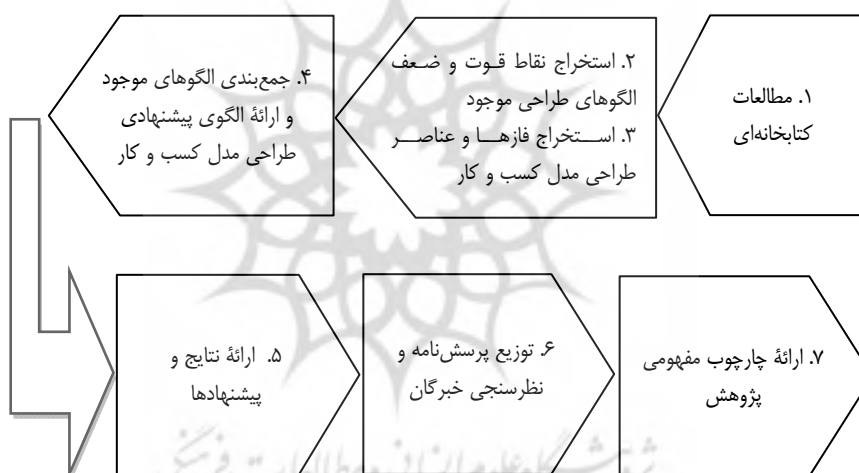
۱. مطالعات کتابخانه‌ای

۲. استخراج نقاط قوت و ضعف الگوهای طراحی موجود
۳. استخراج فازها و عناصر طراحی مدل کسب و کار

۴. جمع‌بندی الگوهای موجود و ارائهٔ الگوی پیشنهادی طراحی مدل کسب و کار

۷. ارائهٔ چارچوب مفهومی پژوهش

۶. توزیع پرسش‌نامه و نظرسنجی خبرگان

۵. ارائهٔ نتایج و پیشنهادها